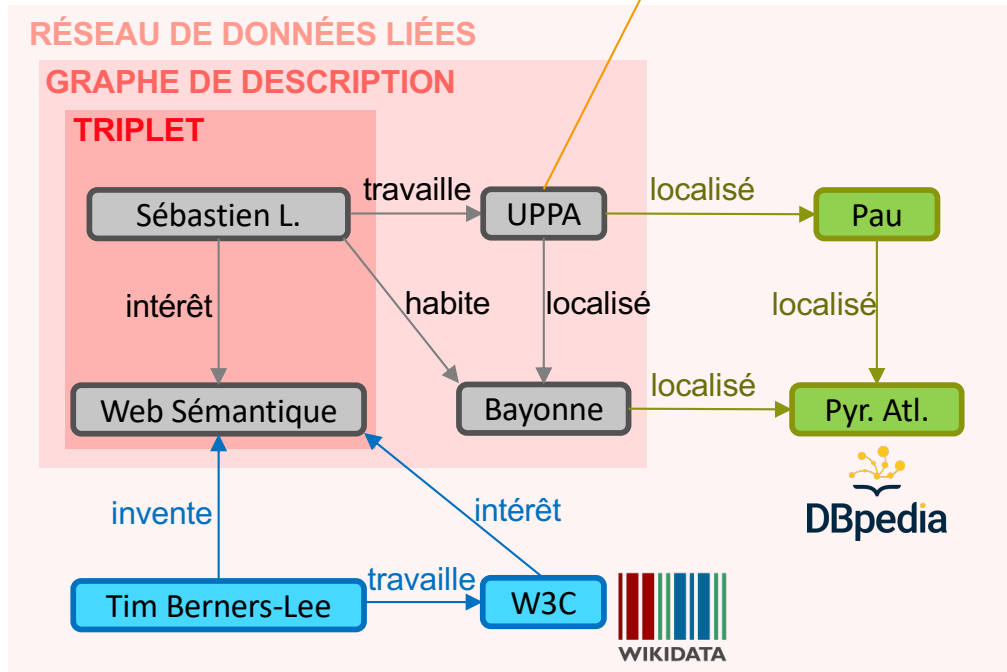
RÉSEAU DE DONNÉES LIÉES

GRAPHE DE DESCRIPTION

TRIPLET

Sébastien L.

travaille

UPPA

localisé

Pau

intérêt

habite

localisé

localisé

localisé

Web Sémantique

Bayonne

Pyr. Atl.

DBpedia

invente

intérêt

travaille

Tim Berners-Lee

W3C

WIKIDATA